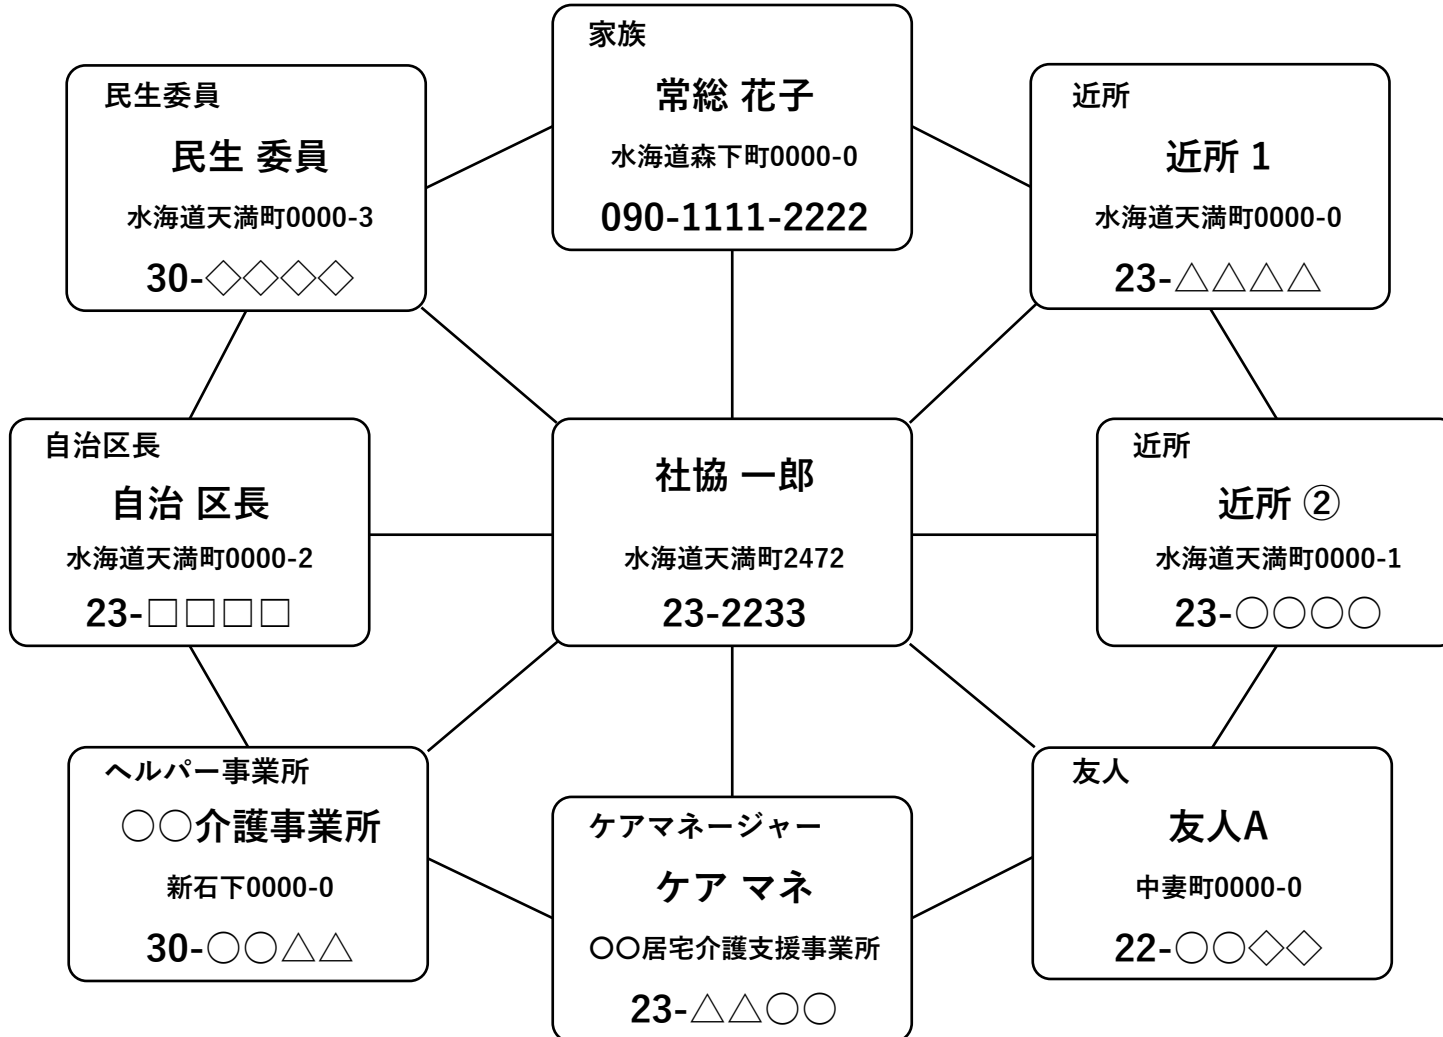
家族

常総 花子

水海道森下町0000-0

090-1111-2222

民生委員

民生 委員

水海道天満町0000-3

30-◇◇◇◇

近所

近所 1

水海道天満町0000-0

23-△△△△

自治区長

自治 区長

水海道天満町0000-2

23-□□□□

社協 一郎

水海道天満町2472

23-2233

近所

近所 ②

水海道天満町0000-1

23-○○○○

ヘルパー事業所

○○介護事業所

新石下0000-0

30-○○△△

ケアマネージャー

ケア マネ

○○居宅介護支援事業所

23-△△○○

友人

友人A

中妻町0000-0

22-○○◇◇